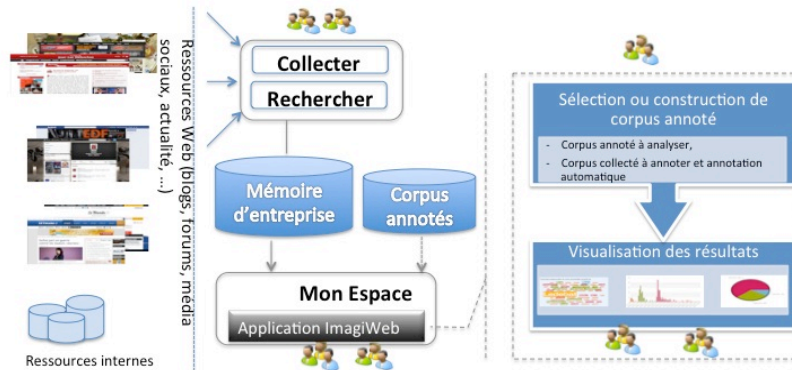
Ressources Web (blogs, forums, média sociaux, actualité, ...)

Ressources internes

Collecter

Rechercher

Mémoire d'entreprise

Corpus annotés

Mon Espace

Application ImagiWeb

Sélection ou construction de corpus annoté

- Corpus annoté à analyser,
- Corpus collecté à annoter et annotation automatique

Visualisation des résultats